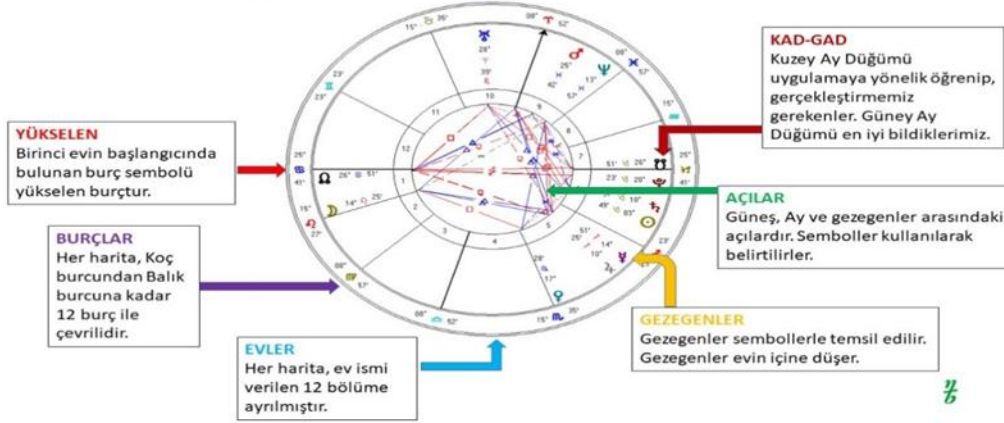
KAD-GAD
Kuzey Ay Düğümü uygulamaya yönelik öğrenip, gerçekleştirmemiz gerekenler. Güney Ay Düğümü en iyi bildiklerimiz.

YÜKSELEN
Birinci evin başlangıcında bulunan burç sembolü yükselen burçtur.

AÇILAR
Güneş, Ay ve gezegenler arasındaki açılardır. Semboller kullanılarak belirtilirler.

BURÇLAR
Her harita, Koç burcundan Balık burcuna kadar 12 burç ile çevrilidir.

GEZEGENLER
Gezegenler sembollerle temsil edilir. Gezegenler evin içine düşer.

EVLER
Her harita, ev ismi verilen 12 bölüme ayrılmıştır.

15° 35' 08° 52' 28° 35° 42° 13° 00° 57° 23° 23° 15° 25° 25° 41° 26° 51' 51° 23° 41° 15° 14° 25' 49° 03° 23° 10 11 12 1 9 8 28° 17° 10° 35° 57° 08° 08° 52' 15° 35'